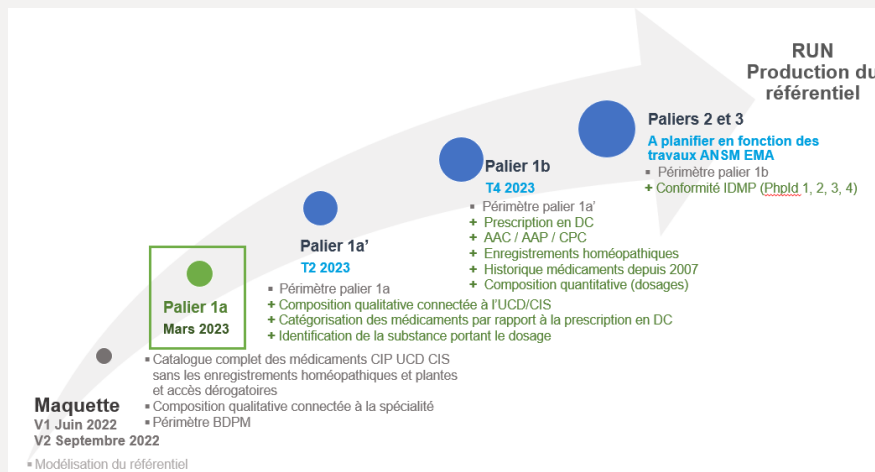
RUN
Production du référentiel

Paliers 2 et 3
A planifier en fonction des travaux ANSM EMA
▪ Périmètre palier 1b
+ Conformité IDMP (PhpId 1, 2, 3, 4)

Palier 1b
T4 2023
▪ Périmètre palier 1a'
+ Prescription en DC
+ AAC / AAP / CPC
+ Enregistrements homéopathiques
+ Historique médicaments depuis 2007
+ Composition quantitative (dosages)

Palier 1a'
T2 2023
▪ Périmètre palier 1a
+ Composition qualitative connectée à l'UCD/CIS
+ Catégorisation des médicaments par rapport à la prescription en DC
+ Identification de la substance portant le dosage

Palier 1a
Mars 2023
▪ Catalogue complet des médicaments CIP UCD CIS sans les enregistrements homéopathiques et plantes et accès dérogatoires
▪ Composition qualitative connectée à la spécialité
▪ Périmètre BDPM

Maquette
V1 Juin 2022
V2 Septembre 2022
▪ Modélisation du référentiel